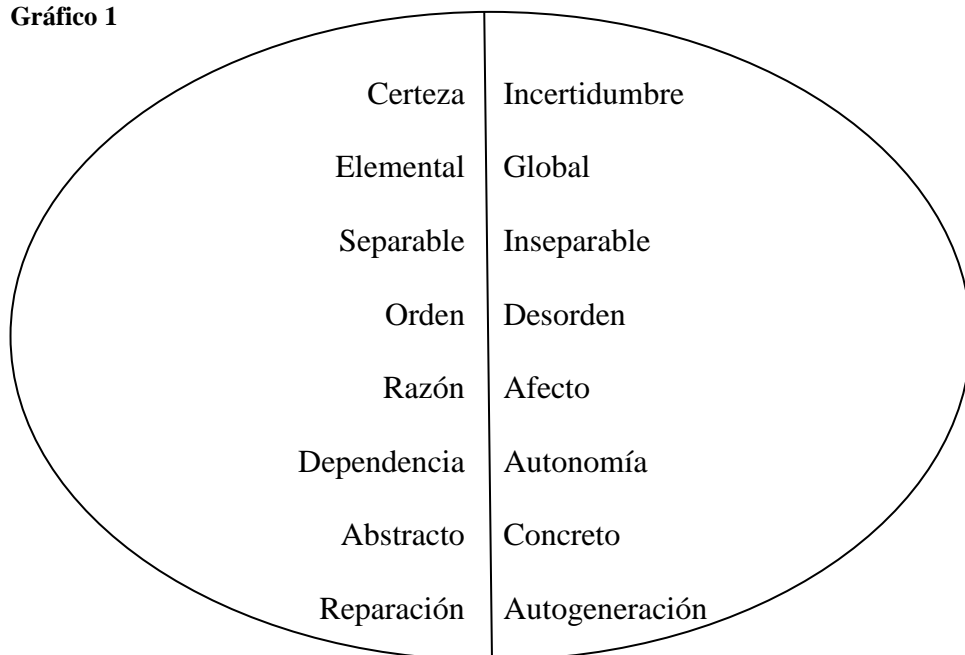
**Gráfico 1**

| | |
|---|---|
| Certeza | Incertidumbre |
| Elemental | Global |
| Separable | Inseparable |
| Orden | Desorden |
| Razón | Afecto |
| Dependencia | Autonomía |
| Abstracto | Concreto |
| Reparación | Autogeneración |